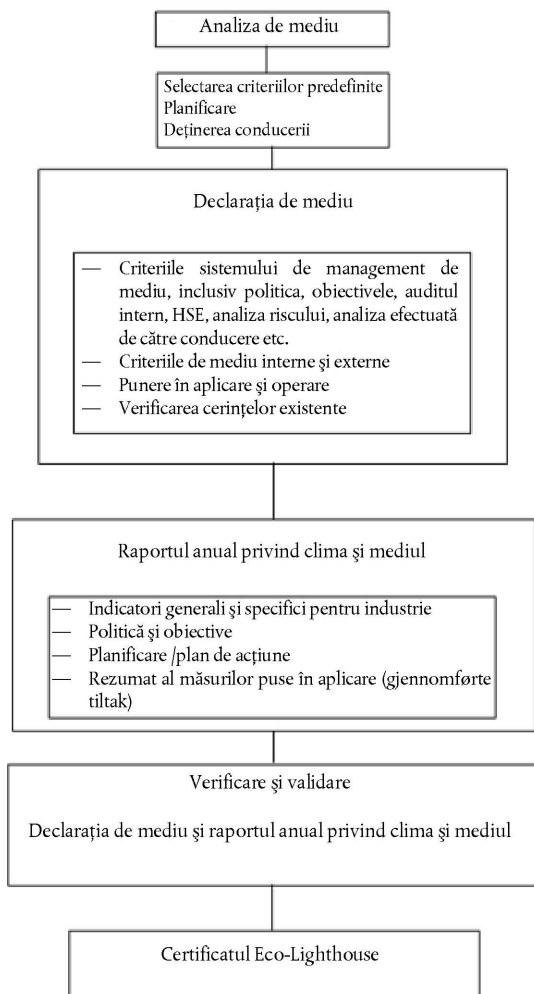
Analiza de mediu

Selectarea criteriilor predefinite
Planificare
Deținerea conducerii

Declarația de mediu

— Criteriile sistemului de management de mediu, inclusiv politica, obiectivele, auditul intern, HSE, analiza riscului, analiza efectuată de către conducere etc.
— Criteriile de mediu interne şi externe
— Punere în aplicare şi operare
— Verificarea cerințelor existente

Raportul anual privind clima şi mediul

— Indicatori generali şi specifici pentru industrie
— Politică şi obiective
— Planificare /plan de acțiune
— Rezumat al măsurilor puse în aplicare (gjennomførte tiltak)

Verificare şi validare

Declarația de mediu şi raportul anual privind clima şi mediul

Certificatul Eco-Lighthouse